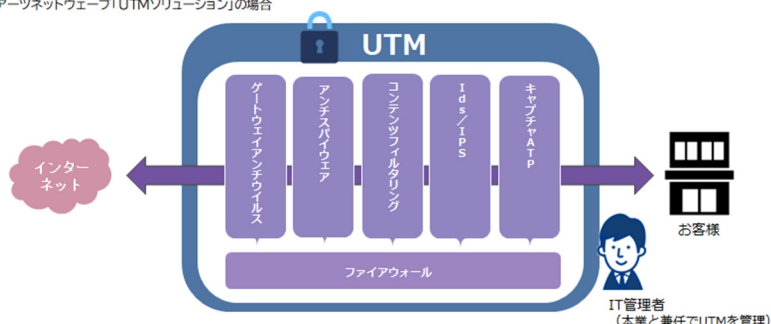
ァーツネットウェーブ「UTMソリューション」の場合

UTM

ゲートウェイアンチウイルス

アンチスパイウェア

コンテンツフィルタリング

Ids／IPS

キャプチャATP

ファイアウォール

インターネット

お客様

IT管理者
（本業と兼任でUTMを管理）